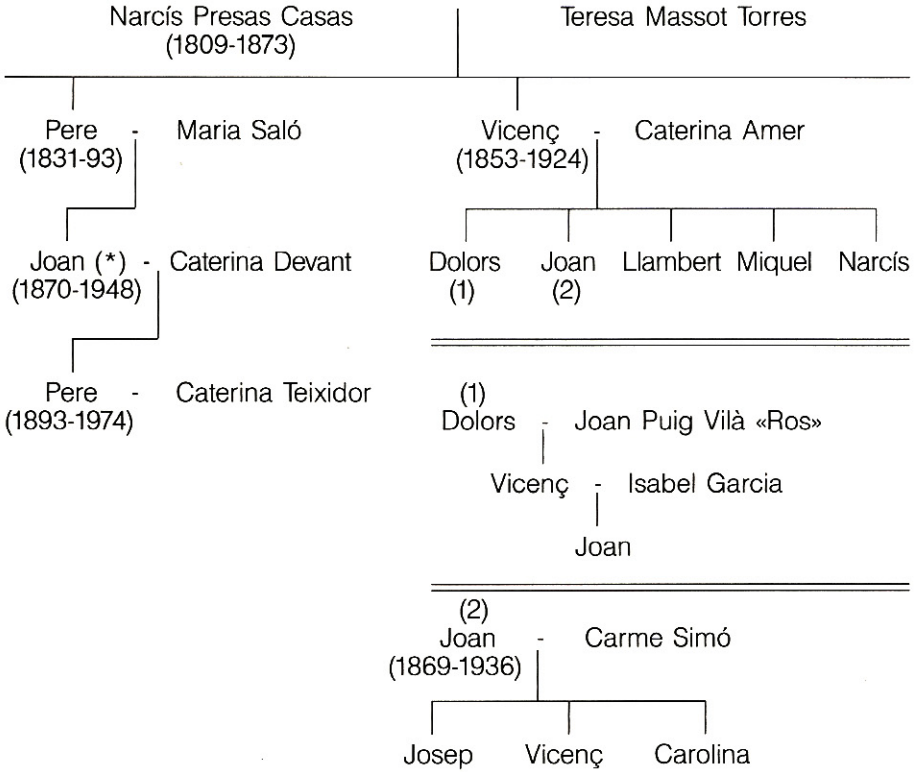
Narcís Presas Casas
(1809-1873)

Teresa Massot Torres

Pere - Maria Saló
(1831-93)

Joan (*) - Caterina Devant
(1870-1948)

Pere - Caterina Teixidor
(1893-1974)

Vicenç - Caterina Amer
(1853-1924)

Dolors (1)
Joan (2)
Llambert
Miquel
Narcís

(1)
Dolors - Joan Puig Vilà «Ros»

Vicenç - Isabel Garcia

Joan

(2)
Joan - Carme Simó
(1869-1936)

Josep
Vicenç
Carolina